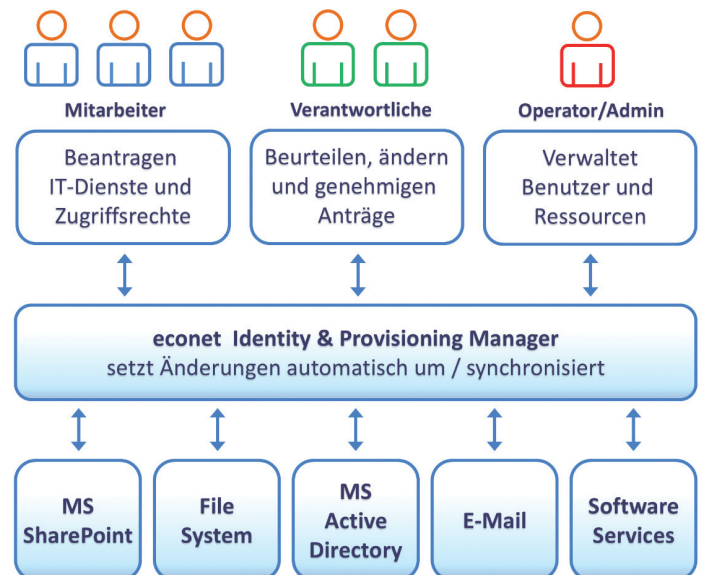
Mitarbeiter

Verantwortliche

Operator/Admin

Beantragen IT-Dienste und Zugriffsrechte

Beurteilen, ändern und genehmigen Anträge

Verwaltet Benutzer und Ressourcen

econet Identity & Provisioning Manager
setzt Änderungen automatisch um / synchronisiert

MS SharePoint

File System

MS Active Directory

E-Mail

Software Services